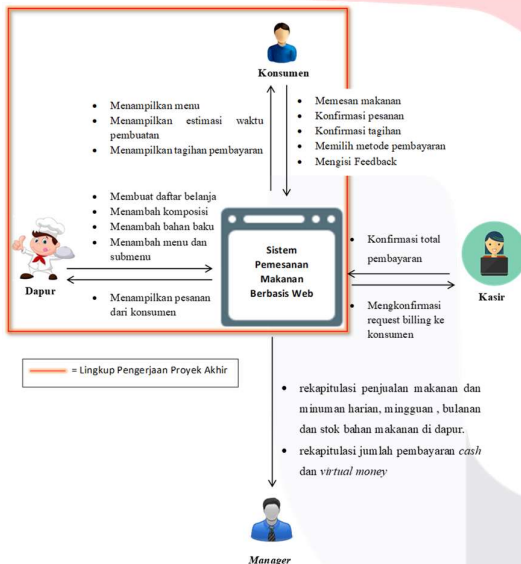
Konsumen

- Menampilkan menu
- Menampilkan estimasi waktu pembuatan
- Menampilkan tagihan pembayaran

- Memesan makanan
- Konfirmasi pesanan
- Konfirmasi tagihan
- Memilih metode pembayaran
- Mengisi Feedback

- Membuat daftar belanja
- Menambah komposisi
- Menambah bahan baku
- Menambah menu dan submenu

Dapur

- Menampilkan pesanan dari konsumen

Sistem Pemesanan Makanan Berbasis Web

- Konfirmasi total pembayaran

Kasir

- Mengkonfirmasi request billing ke konsumen

= Lingkup Pengerjaan Proyek Akhir

- rekapitulasi penjualan makanan dan minuman harian, mingguan , bulanan dan stok bahan makanan di dapur.
- rekapitulasi jumlah pembayaran *cash* dan *virtual money*

Manager